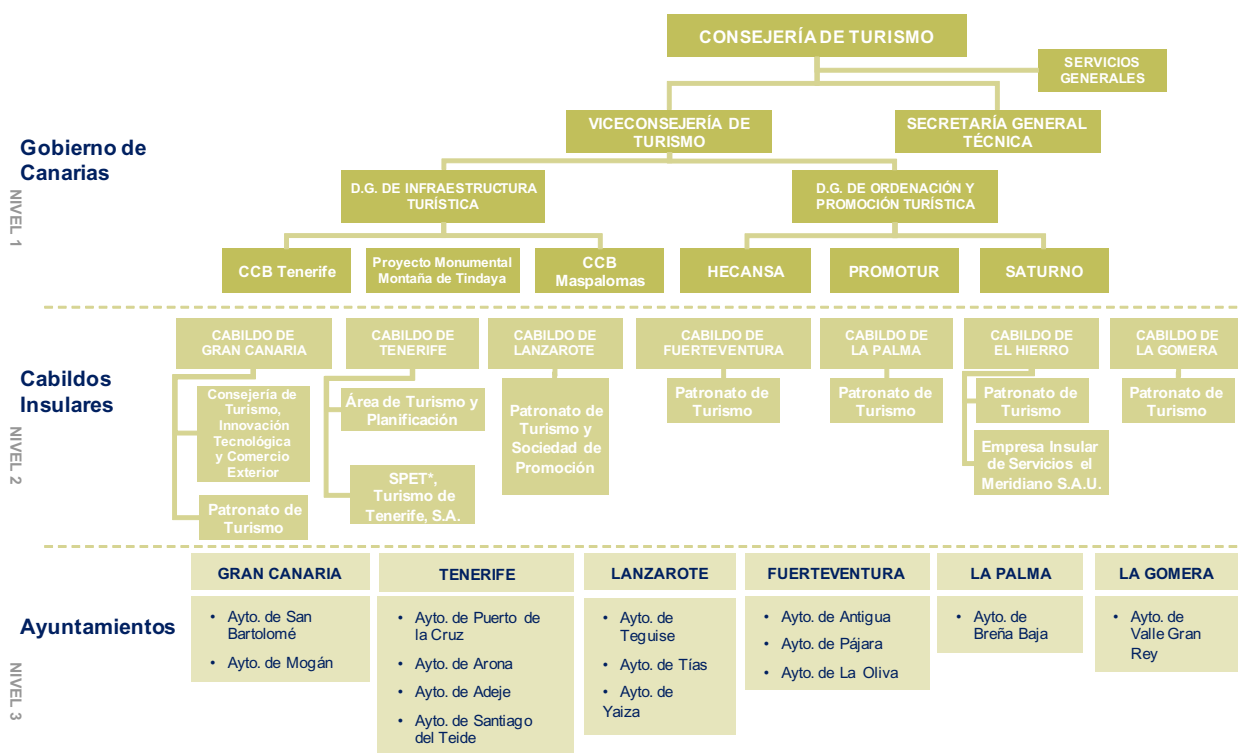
CONSEJERÍA DE TURISMO

SERVICIOS GENERALES

VICECONSEJERÍA DE TURISMO

SECRETARÍA GENERAL TÉCNICA

Gobierno de Canarias

NIVEL 1

D.G. DE INFRAESTRUCTURA TURÍSTICA

D.G. DE ORDENACIÓN Y PROMOCIÓN TURÍSTICA

CCB Tenerife

Proyecto Monumental Montaña de Tindaya

CCB Maspalomas

HECANSA

PROMOTUR

SATURNO

Cabildos Insulares

NIVEL 2

CABILDO DE GRAN CANARIA

Consejería de Turismo, Innovación Tecnológica y Comercio Exterior

Patronato de Turismo

CABILDO DE TENERIFE

Área de Turismo y Planificación

SPET*, Turismo de Tenerife, S.A.

CABILDO DE LANZAROTE

Patronato de Turismo y Sociedad de Promoción

CABILDO DE FUERTEVENTURA

Patronato de Turismo

CABILDO DE LA PALMA

Patronato de Turismo

CABILDO DE EL HIERRO

Patronato de Turismo

Empresa Insular de Servicios el Meridiano S.A.U.

CABILDO DE LA GOMERA

Patronato de Turismo

Ayuntamientos

NIVEL 3

GRAN CANARIA
• Ayto. de San Bartolomé
• Ayto. de Mogán

TENERIFE
• Ayto. de Puerto de la Cruz
• Ayto. de Arona
• Ayto. de Adeje
• Ayto. de Santiago del Teide

LANZAROTE
• Ayto. de Teguise
• Ayto. de Tías
• Ayto. de Yaiza

FUERTEVENTURA
• Ayto. de Antigua
• Ayto. de Pájara
• Ayto. de La Oliva

LA PALMA
• Ayto. de Breña Baja

LA GOMERA
• Ayto. de Valle Gran Rey